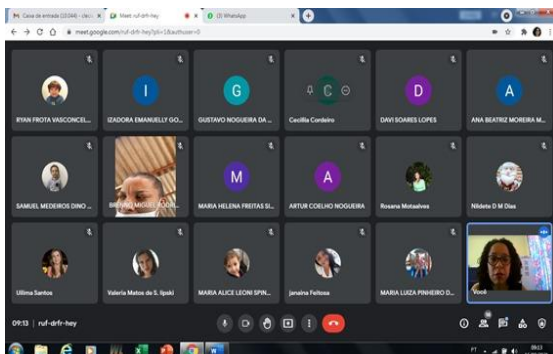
M Caixa de entrada (13344) - ded ✕ | Meet: ruf-drfr-hey ✕ | (3) WhatsApp ✕ | +

meet.google.com/ruf-drfr-hey?pli=1&authuser=0

RYAN FROTA VASCONCEL...

I
IZADORA EMANUELLY GO...

G
GUSTAVO NOGUEIRA DA ...

C
Cecilia Cordeiro

D
DAVI SOARES LOPES

A
ANA BEATRIZ MOREIRA M...

SAMUEL MEDEIROS DINO ...

BRENNO MIGUEL ROCH...

M
MARIA HELENA FREITAS SI...

A
ARTUR COELHO NOGUEIRA

Rosana Motaalves

Nildete D M Dias

Ulima Santos

Valeria Matos de S. lipski

MARIA ALICE LEONI SPIN...

Janaina Feitosa

MARIA LUIZA PINHEIRO D...

Você

09:13 | ruf-drfr-hey

09:13